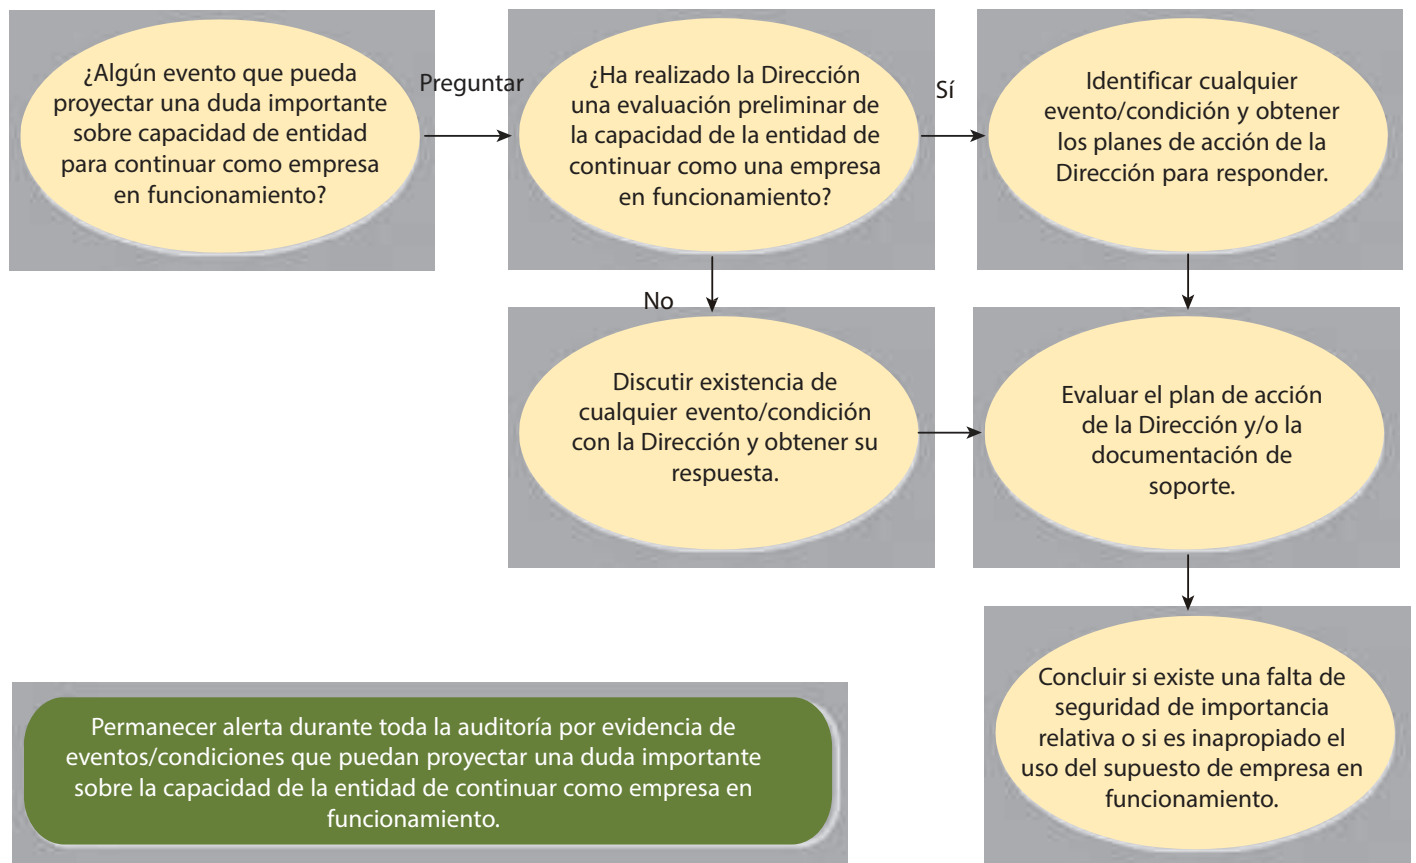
¿Algún evento que pueda proyectar una duda importante sobre capacidad de entidad para continuar como empresa en funcionamiento?

Preguntar

¿Ha realizado la Dirección una evaluación preliminar de la capacidad de la entidad de continuar como una empresa en funcionamiento?

Sí

Identificar cualquier evento/condición y obtener los planes de acción de la Dirección para responder.

No

Discutir existencia de cualquier evento/condición con la Dirección y obtener su respuesta.

Evaluar el plan de acción de la Dirección y/o la documentación de soporte.

Concluir si existe una falta de seguridad de importancia relativa o si es inapropiado el uso del supuesto de empresa en funcionamiento.

Permanecer alerta durante toda la auditoría por evidencia de eventos/condiciones que puedan proyectar una duda importante sobre la capacidad de la entidad de continuar como empresa en funcionamiento.